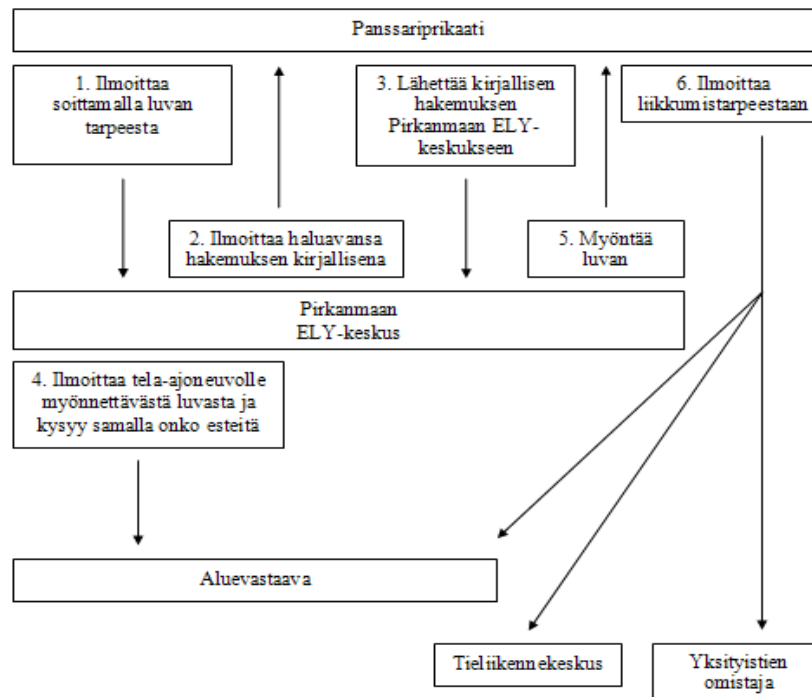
Panssariprikaati

1. Ilmoittaa soittamalla luvan tarpeesta

2. Ilmoittaa haluavansa hakemuksen kirjallisena

3. Lähettää kirjallisen hakemuksen Pirkanmaan ELY-keskukseen

5. Myöntää luvan

6. Ilmoittaa liikkumistarpeestaan

Pirkanmaan ELY-keskus

4. Ilmoittaa tela-ajoneuvolle myönnettävästä luvasta ja kysyy samalla onko esteitä

Aluevastaava

Tieliikennekeskus

Yksityistien omistaja